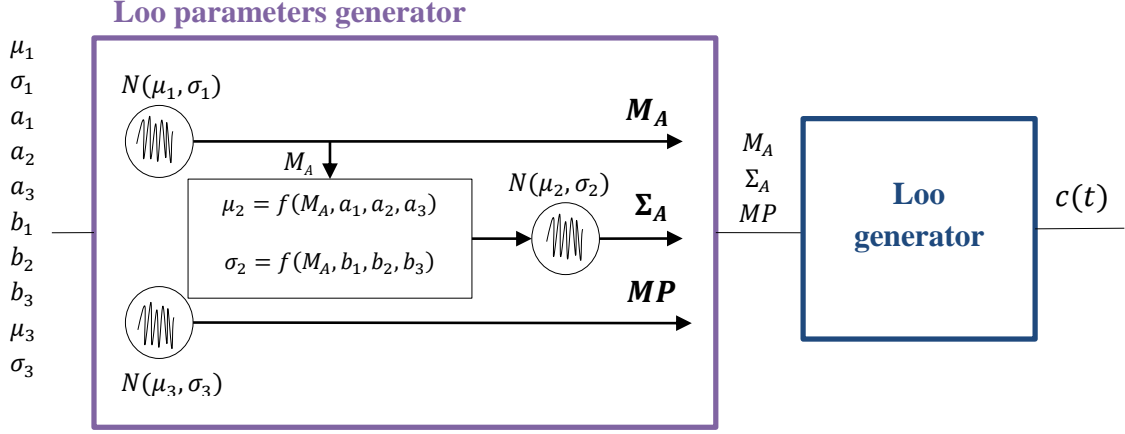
Loo parameters generator

$\mu_1$
$\sigma_1$
$a_1$
$a_2$
$a_3$
$b_1$
$b_2$
$b_3$
$\mu_3$
$\sigma_3$

$N(\mu_1, \sigma_1)$

$\boldsymbol{M_A}$

$M_A$

$\mu_2 = f(M_A, a_1, a_2, a_3)$

$\sigma_2 = f(M_A, b_1, b_2, b_3)$

$N(\mu_2, \sigma_2)$

$\boldsymbol{\Sigma_A}$

$\boldsymbol{MP}$

$N(\mu_3, \sigma_3)$

$M_A$
$\Sigma_A$
$MP$

Loo generator

$c(t)$